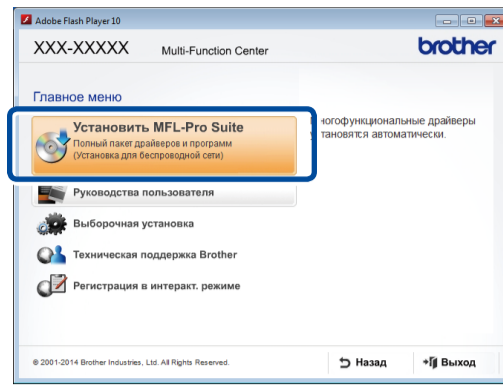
Adobe Flash Player 10

XXX-XXXXX Multi-Function Center

brother

Главное меню

Установить MFL-Pro Suite
Полный пакет драйверов и программ
(Установка для беспроводной сети)

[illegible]ногофункциональные драйверы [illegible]тановятся автоматически.

Руководства пользователя

Выборочная установка

Техническая поддержка Brother

Регистрация в интеракт. режиме

© 2001-2014 Brother Industries, Ltd. All Rights Reserved.

Назад

Выход